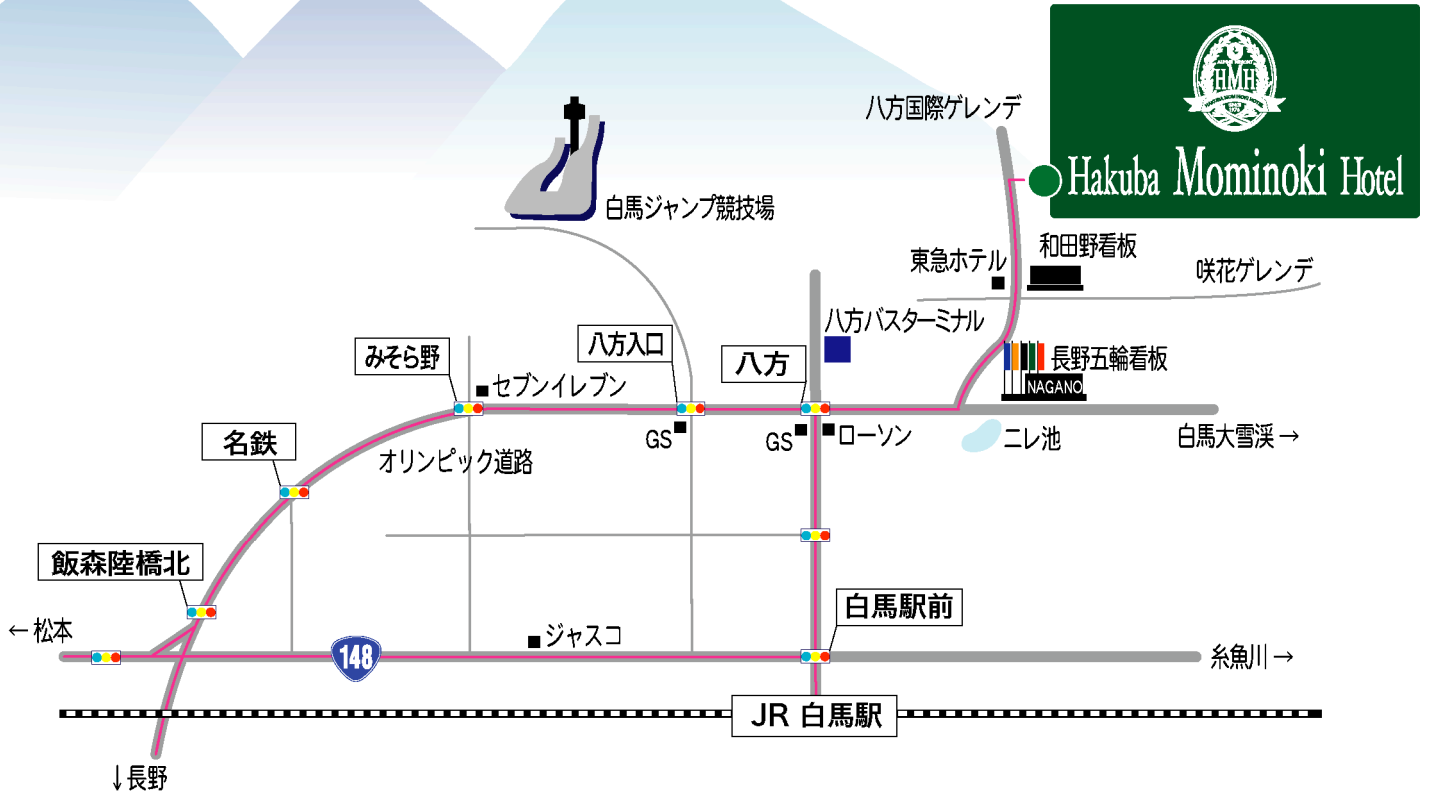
HMH
Hakuba Mominoki Hotel

八方国際ゲレンデ
白馬ジャンプ競技場
和田野看板
東急ホテル
咲花ゲレンデ
八方バスターミナル
長野五輪看板
NAGANO
みそら野
八方入口
八方
セブンイレブン
GS
GS
ローソン
ニレ池
白馬大雪渓 →
名鉄
オリンピック道路
飯森陸橋北
← 松本
148
ジャスコ
白馬駅前
糸魚川 →
JR 白馬駅
↓長野